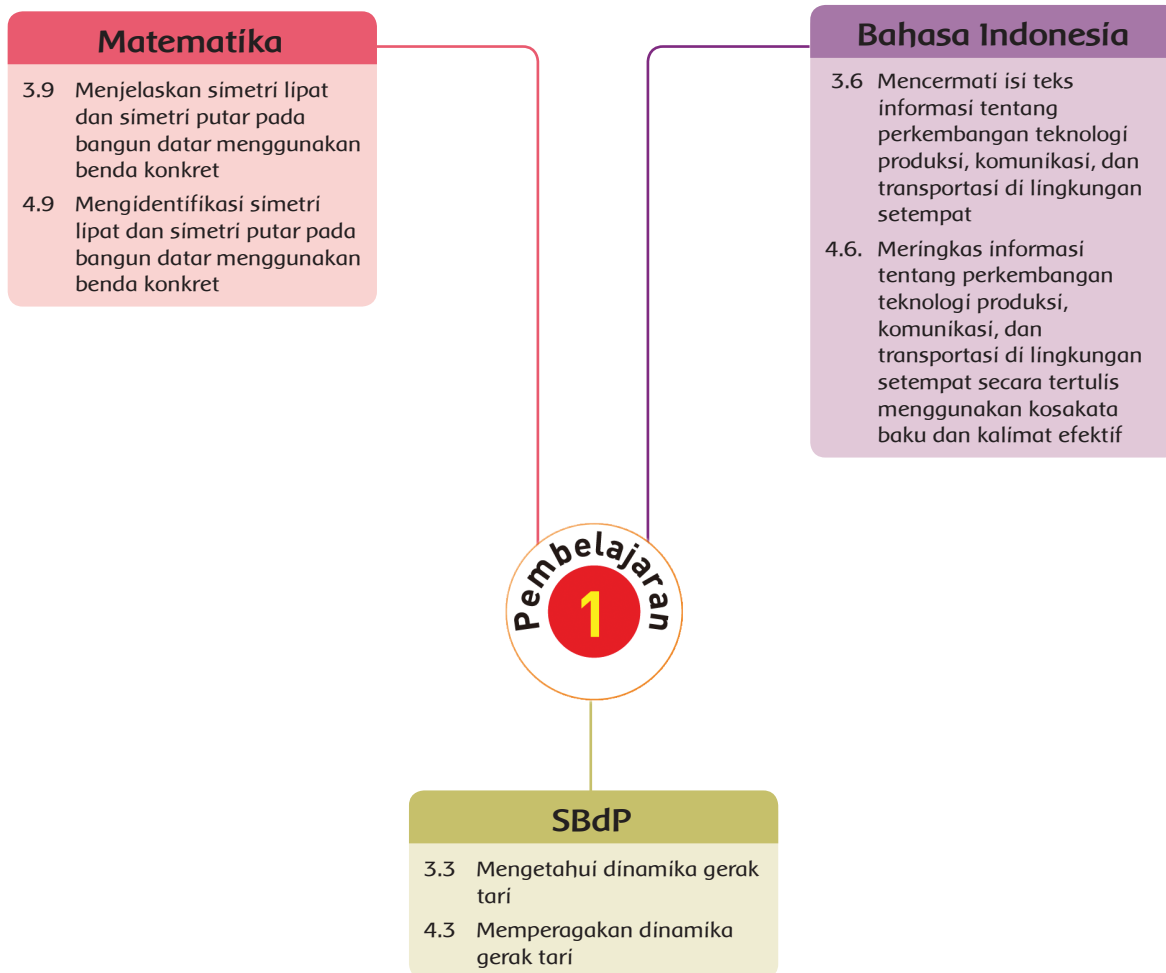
Matematika

3.9 Menjelaskan simetri lipat dan simetri putar pada bangun datar menggunakan benda konkret

4.9 Mengidentifikasi simetri lipat dan simetri putar pada bangun datar menggunakan benda konkret

Bahasa Indonesia

3.6 Mencermati isi teks informasi tentang perkembangan teknologi produksi, komunikasi, dan transportasi di lingkungan setempat

4.6. Meringkas informasi tentang perkembangan teknologi produksi, komunikasi, dan transportasi di lingkungan setempat secara tertulis menggunakan kosakata baku dan kalimat efektif

Pembelajaran
1

SBdP

3.3 Mengetahui dinamika gerak tari

4.3 Memperagakan dinamika gerak tari